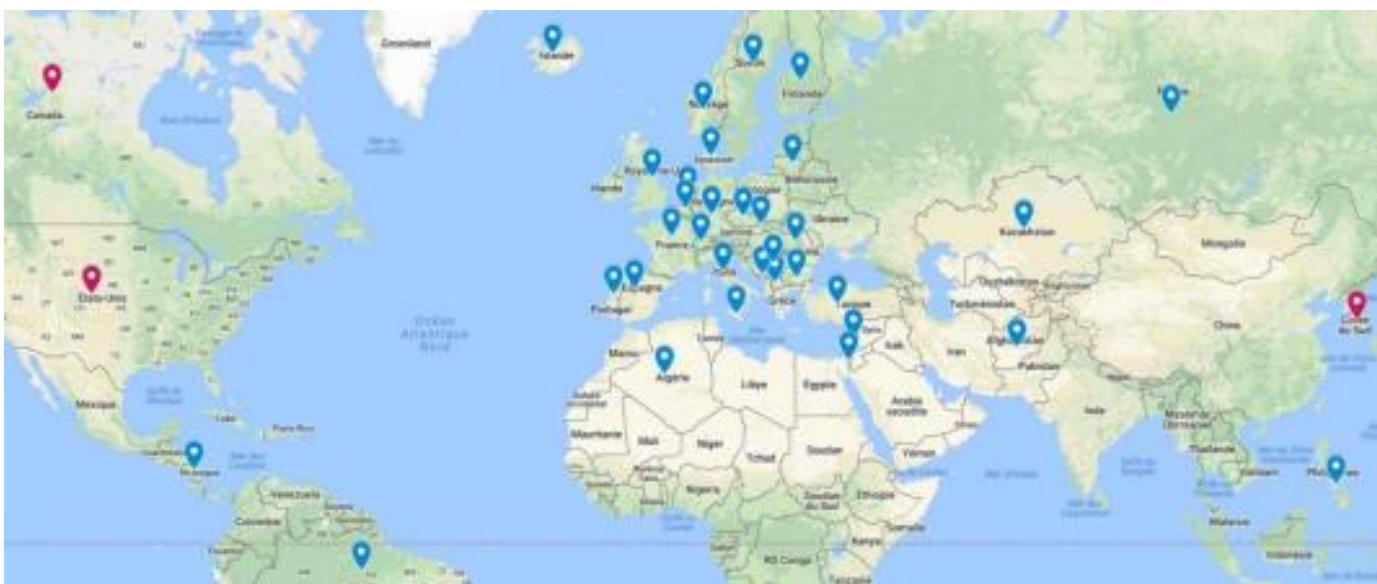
Groenland
Islande
Suède
Finlande
Norvège
Canada
Russie
Danemark
Royaume-Uni
Irlande
Biélorussie
Pologne
Ukraine
France
Kazakhstan
Mongolie
Espagne
Portugal
Italie
Grèce
Turquie
Ouzbékistan
Turkménistan
Afghanistan
Corée du Sud
Chine
États-Unis
Océan Atlantique Nord
Maroc
Algérie
Libye
Égypte
Irak
Iran
Pakistan
Arabie saoudite
Inde
Mexique
Cuba
Porto Rico
Mauritanie
Mali
Niger
Tchad
Soudan
Yémen
Thaïlande
Vietnam
Philippines
Nigeria
Éthiopie
Soudan du Sud
Somalie
Venezuela
Colombie
RD Congo
Kenya
Malaisie
Indonésie
Tanzanie